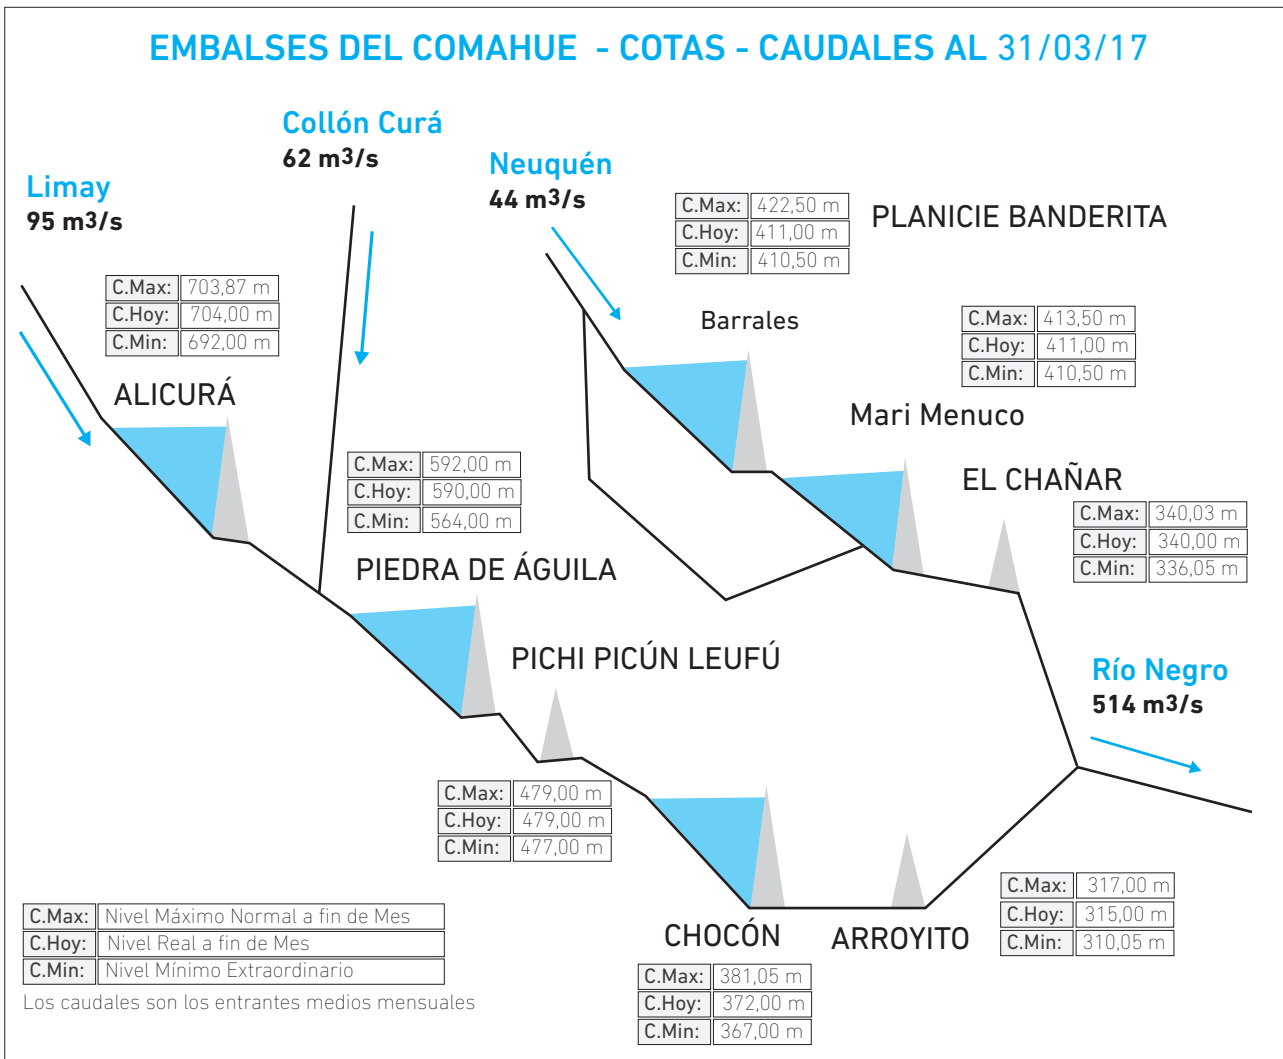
EMBALSES DEL COMAHUE - COTAS - CAUDALES AL 31/03/17

Collón Curá
62 m3/s

Neuquén
44 m3/s

Limay
95 m3/s

| C.Max: | 422,50 m |
|---|---|
| C.Hoy: | 411,00 m |
| C.Min: | 410,50 m |

PLANICIE BANDERITA

| C.Max: | 703,87 m |
|---|---|
| C.Hoy: | 704,00 m |
| C.Min: | 692,00 m |

Barrales

| C.Max: | 413,50 m |
|---|---|
| C.Hoy: | 411,00 m |
| C.Min: | 410,50 m |

ALICURÁ

Mari Menuco

| C.Max: | 592,00 m |
|---|---|
| C.Hoy: | 590,00 m |
| C.Min: | 564,00 m |

EL CHAÑAR

| C.Max: | 340,03 m |
|---|---|
| C.Hoy: | 340,00 m |
| C.Min: | 336,05 m |

PIEDRA DE ÁGUILA

PICHI PICÚN LEUFÚ

Río Negro
514 m3/s

| C.Max: | 479,00 m |
|---|---|
| C.Hoy: | 479,00 m |
| C.Min: | 477,00 m |

| C.Max: | 317,00 m |
|---|---|
| C.Hoy: | 315,00 m |
| C.Min: | 310,05 m |

| C.Max: | Nivel Máximo Normal a fin de Mes |
|---|---|
| C.Hoy: | Nivel Real a fin de Mes |
| C.Min: | Nivel Mínimo Extraordinario |

Los caudales son los entrantes medios mensuales

CHOCÓN

ARROYITO

| C.Max: | 381,05 m |
|---|---|
| C.Hoy: | 372,00 m |
| C.Min: | 367,00 m |